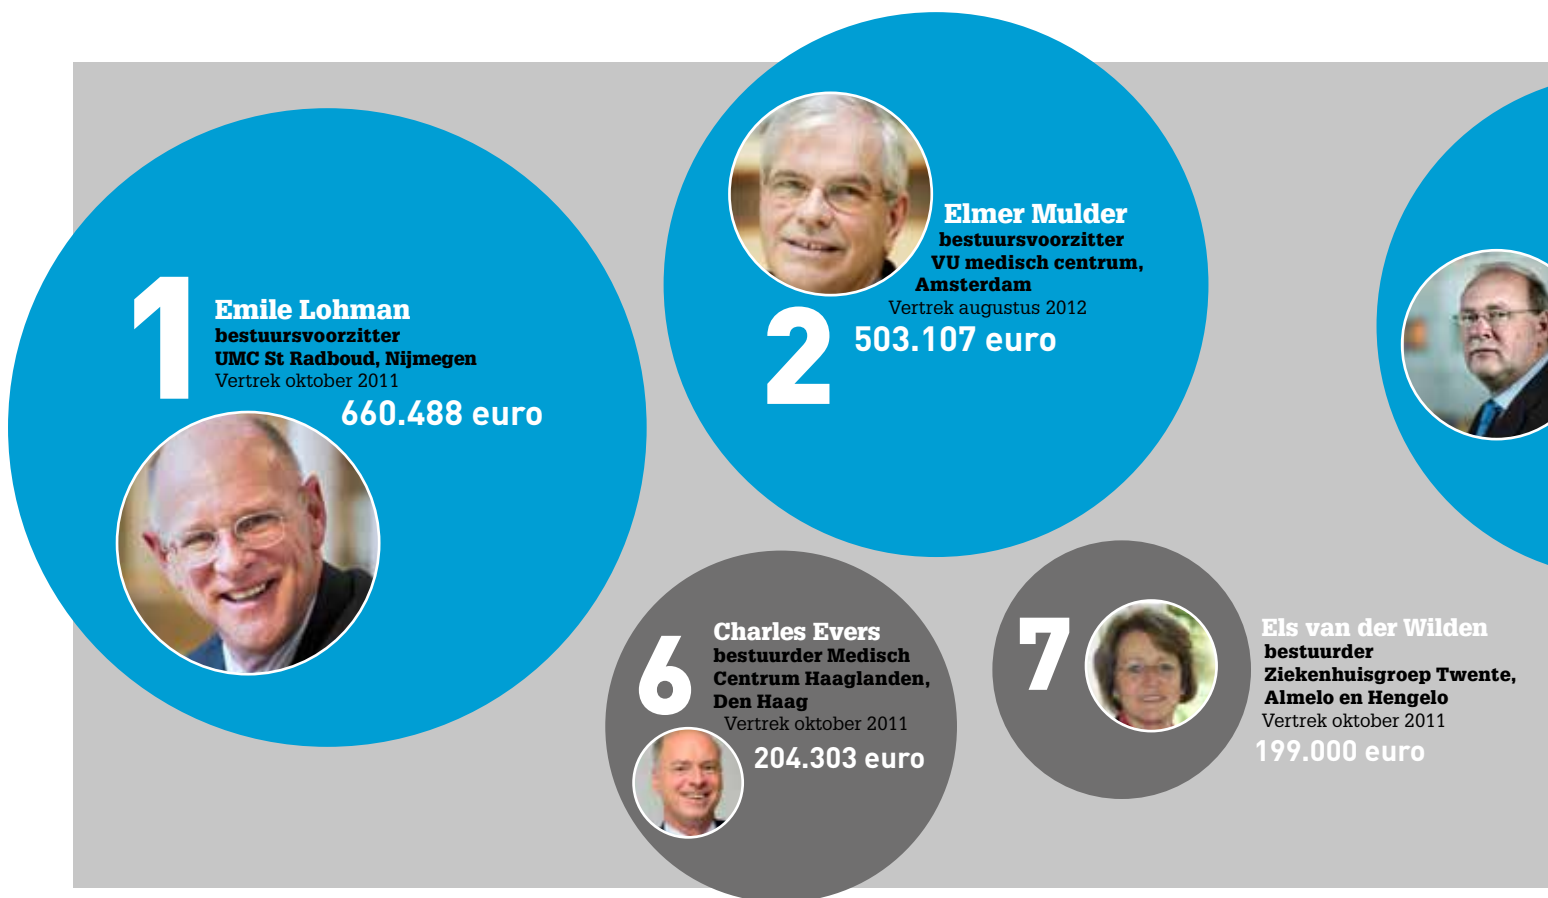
1
Emile Lohman
bestuursvoorzitter
UMC St Radboud, Nijmegen
Vertrek oktober 2011
660.488 euro

Elmer Mulder
bestuursvoorzitter
VU medisch centrum, Amsterdam
Vertrek augustus 2012
2
503.107 euro

6
Charles Evers
bestuurder Medisch Centrum Haaglanden, Den Haag
Vertrek oktober 2011
204.303 euro

7
Els van der Wilden
bestuurder
Ziekenhuisgroep Twente, Almelo en Hengelo
Vertrek oktober 2011
199.000 euro